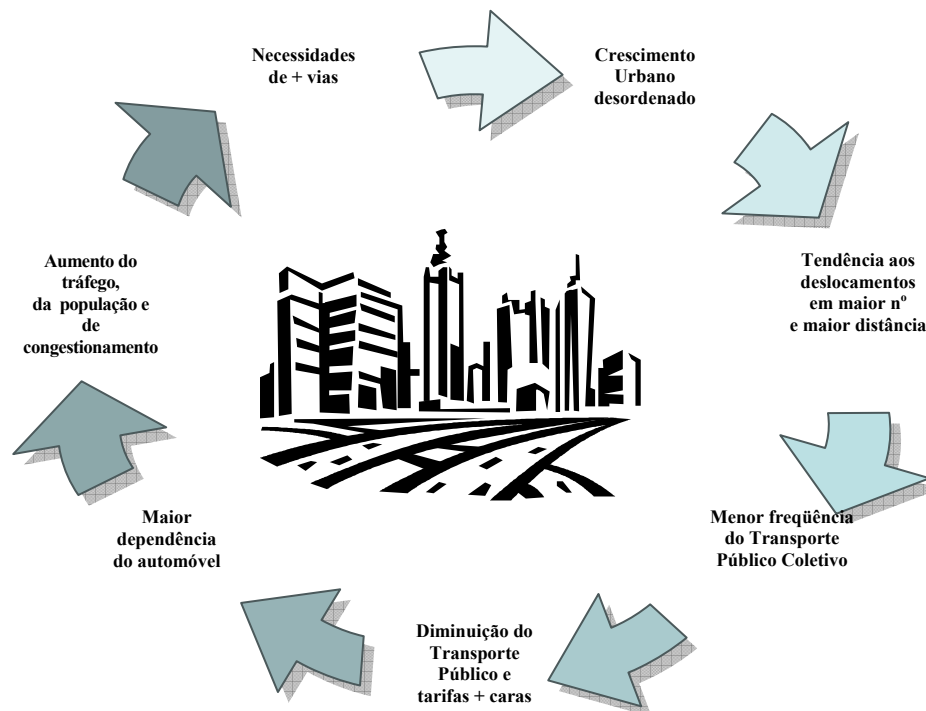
Necessidades de + vias

Crescimento Urbano desordenado

Tendência aos deslocamentos em maior nº e maior distância

Menor freqüência do Transporte Público Coletivo

Diminuição do Transporte Público e tarifas + caras

Maior dependência do automóvel

Aumento do tráfego, da população e de congestionamento